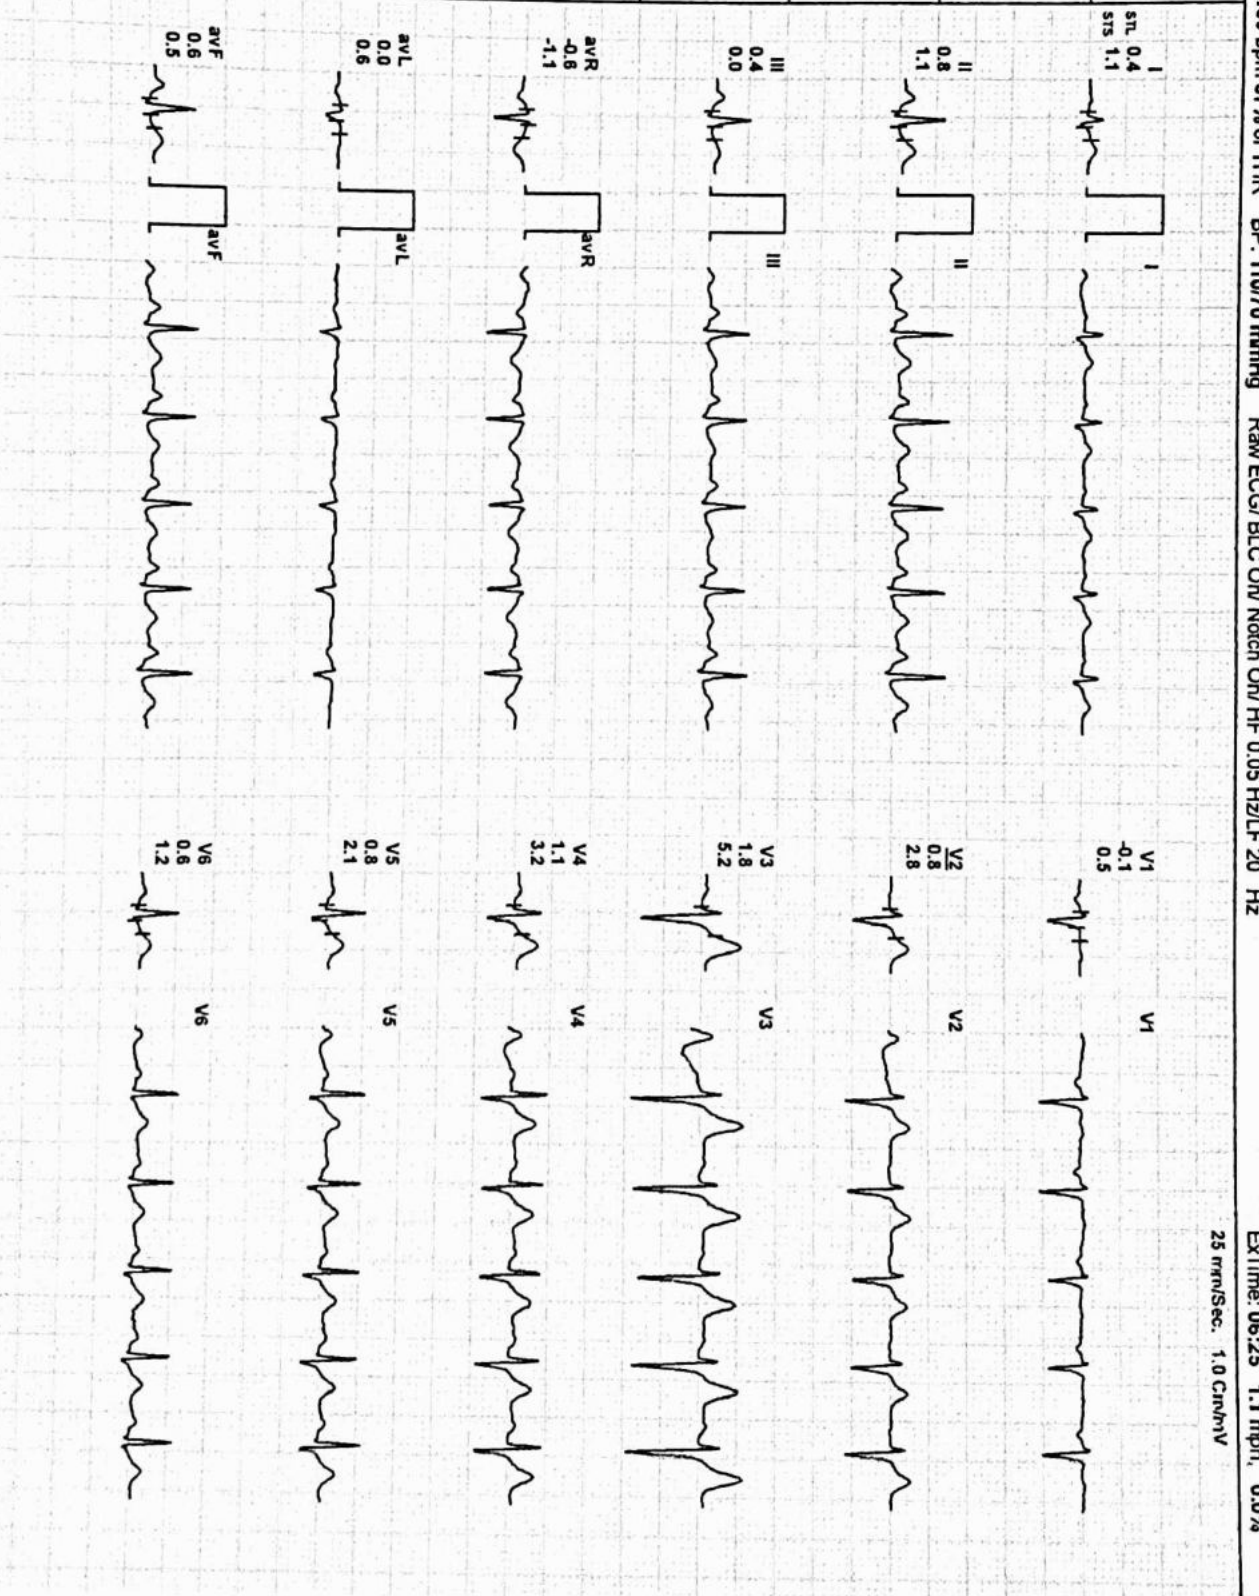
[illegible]bpm or %or MR BP: 110/70 mmHg Raw ECG/ BLC On/ Notch On/ HF 0.05 Hz/LF 20 Hz
Ex Time: 06:25 1.7 mph, 0.0%
25 mm/Sec. 1.0 Cm/mV

I
STL 0.4
STS 1.1
I

II
0.8
1.1
II

III
0.4
0.0
III

avR
-0.6
-1.1
avR

avL
0.0
0.6
avL

avF
0.6
0.5
avF

V1
-0.1
0.5
V1

V2
0.8
2.8
V2

V3
1.8
5.2
V3

V4
1.1
3.2
V4

V5
0.8
2.1
V5

V6
0.6
1.2
V6